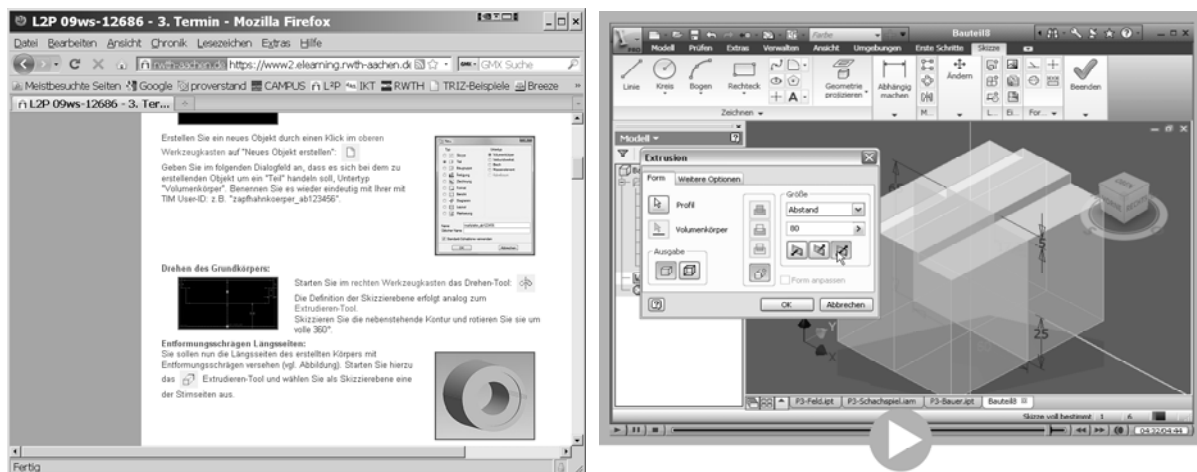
L2P 09ws-12686 - 3. Termin - Mozilla Firefox

Datei Bearbeiten Ansicht Chronik Lesezeichen Extras Hilfe

https://www2.elearning.rwth-aachen.de GMX Suche

Meistbesuchte Seiten Google proverstand CAMPUS L²P IKT RWTH TRIZ-Beispiele Breeze

L2P 09ws-12686 - 3. Ter...

Erstellen Sie ein neues Objekt durch einen Klick im oberen Werkzeugkasten auf "Neues Objekt erstellen":

Geben Sie im folgenden Dialogfeld an, dass es sich bei dem zu erstellenden Objekt um ein "Teil" handeln soll, Untertyp "Volumenkörper". Benennen Sie es wieder eindeutig mit Ihrer mit TIM User-ID: z.B. "zapfhahnkoerper_ab123456".

Drehen des Grundkörpers:

Starten Sie im rechten Werkzeugkasten das Drehen-Tool:

Die Definition der Skizzierebene erfolgt analog zum Extrudieren-Tool.
Skizzieren Sie die nebenstehende Kontur und rotieren Sie sie um volle 360°.

Entformungsschrägen Längsseiten:

Sie sollen nun die Längsseiten des erstellten Körpers mit Entformungsschrägen versehen (vgl. Abbildung). Starten Sie hierzu das Extrudieren-Tool und wählen Sie als Skizzierebene eine der Stirnseiten aus.

Fertig

Bauteil8

Modell Prüfen Extras Verwalten Ansicht Umgebungen Erste Schritte Skizze

Linie Kreis Bogen Rechteck Geometrie projizieren Abhängig machen Ändern Beenden

Zeichnen

Modell

Extrusion

Form Weitere Optionen

Profil

Volumenkörper

Ausgabe

Größe

Abstand

80

Form anpassen

OK Abbrechen

25

P3-Feld.ipt P3-Schachspiel.iam P3-Bauer.ipt Bauteil8

Skizze voll bestimmt 1 6

04:32/04:44